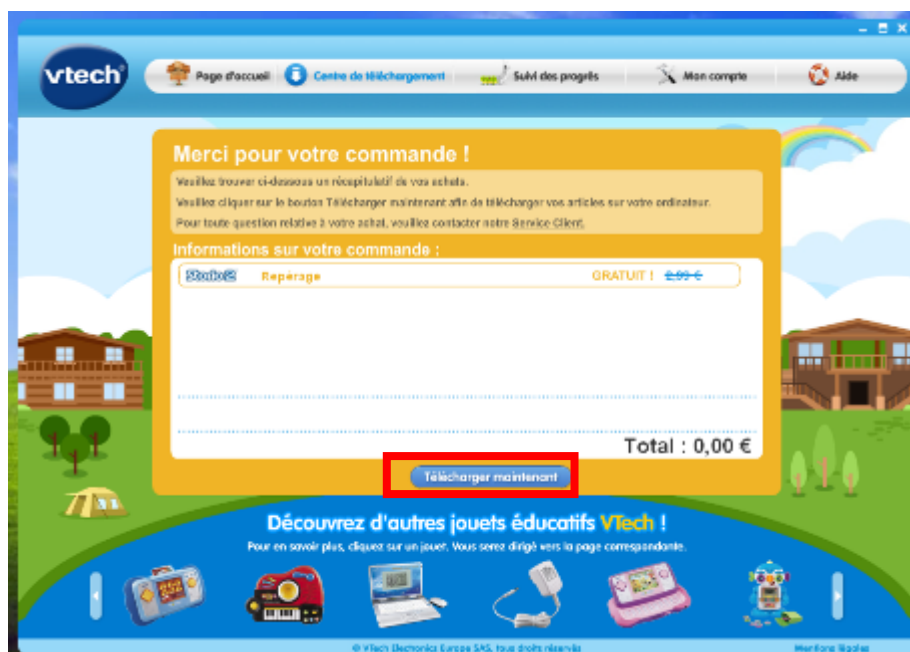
vtech

Page d'accueil | Centre de téléchargement | Suivi des progrès | Mon compte | Aide

Merci pour votre commande !

Veuillez trouver ci-dessous un récapitulatif de vos achats.

Veuillez cliquer sur le bouton Télécharger maintenant afin de télécharger vos articles sur votre ordinateur.

Pour toute question relative à votre achat, veuillez contacter notre Service Client.

Informations sur votre commande :

Studio2 Repérage GRATUIT ! 2,99 €

Total : 0,00 €

Télécharger maintenant

Découvrez d'autres jouets éducatifs VTech !

Pour en savoir plus, cliquez sur un jouet. Vous serez dirigé vers la page correspondante.

© VTech Electronics Europe SAS, tous droits réservés

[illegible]